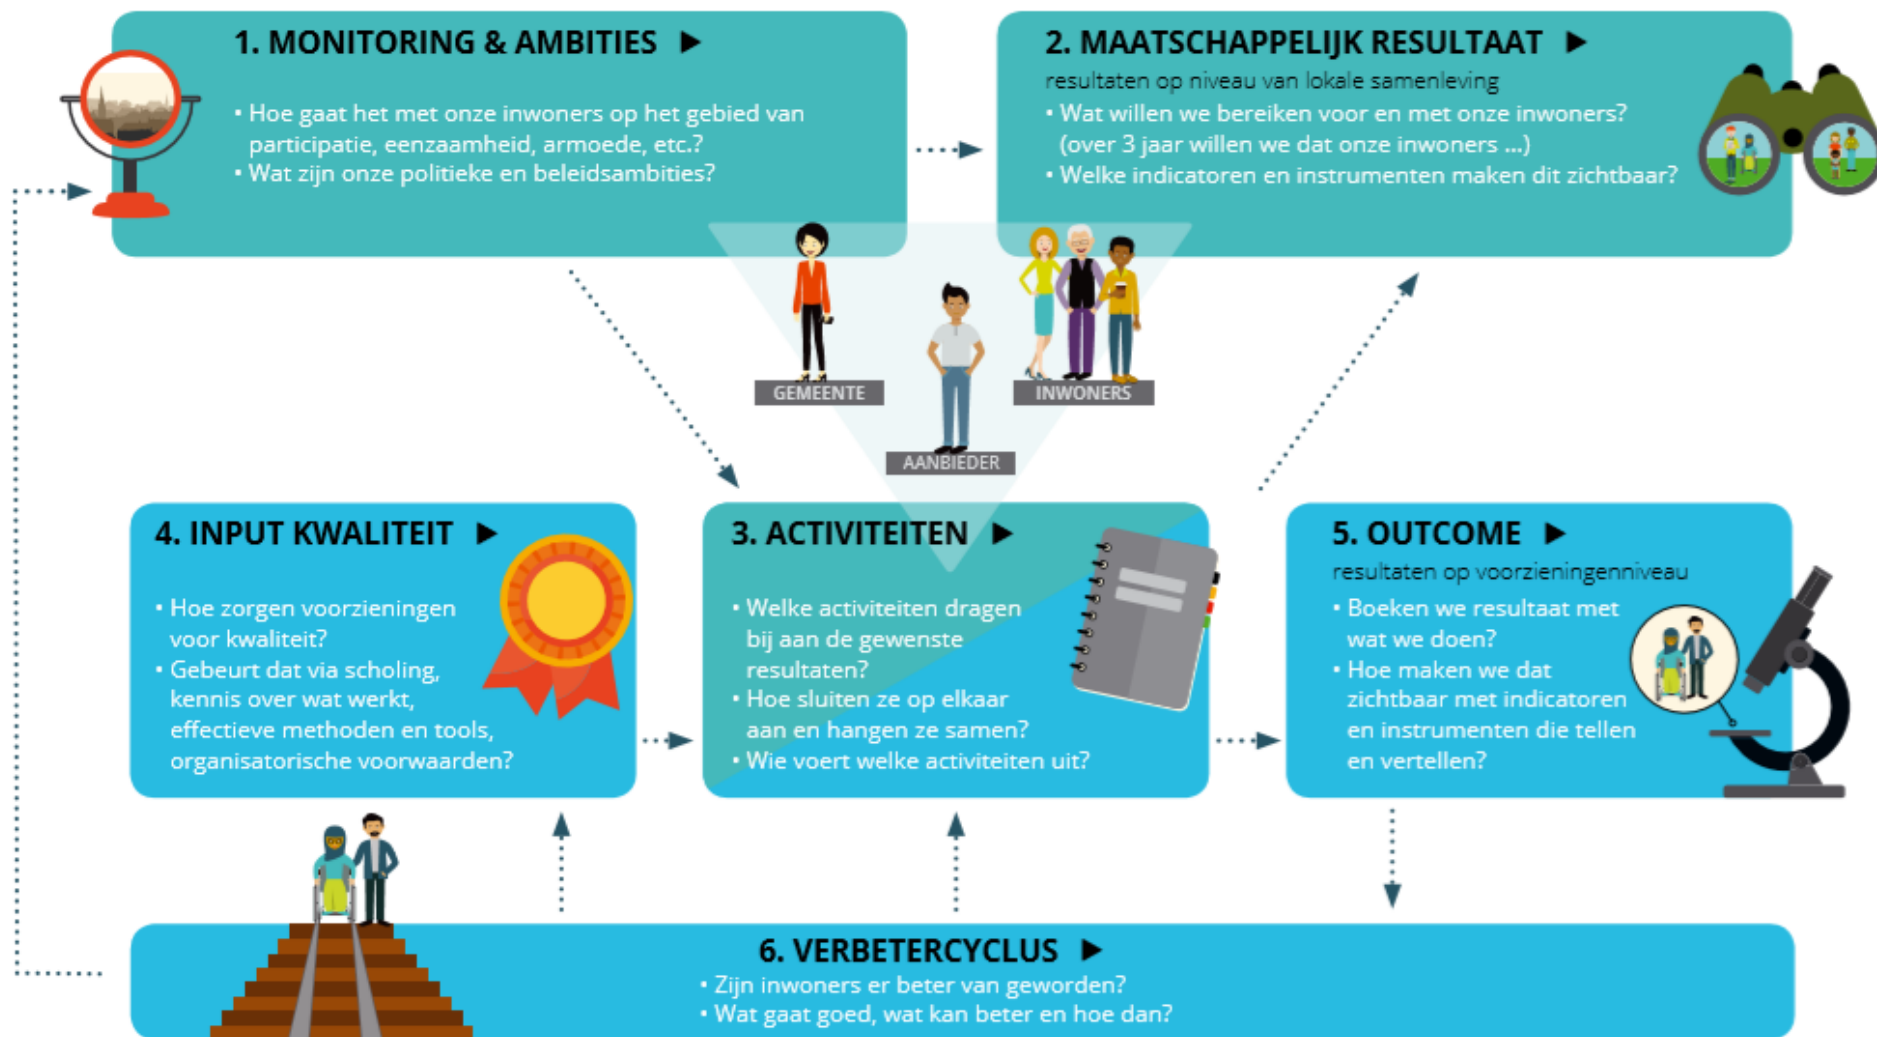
1. MONITORING & AMBITIES ▶

• Hoe gaat het met onze inwoners op het gebied van participatie, eenzaamheid, armoede, etc.?
• Wat zijn onze politieke en beleidsambities?

2. MAATSCHAPPELIJK RESULTAAT ▶

resultaten op niveau van lokale samenleving
• Wat willen we bereiken voor en met onze inwoners? (over 3 jaar willen we dat onze inwoners ...)
• Welke indicatoren en instrumenten maken dit zichtbaar?

GEMEENTE

INWONERS

AANBIEDER

4. INPUT KWALITEIT ▶

• Hoe zorgen voorzieningen voor kwaliteit?
• Gebeurt dat via scholing, kennis over wat werkt, effectieve methoden en tools, organisatorische voorwaarden?

3. ACTIVITEITEN ▶

• Welke activiteiten dragen bij aan de gewenste resultaten?
• Hoe sluiten ze op elkaar aan en hangen ze samen?
• Wie voert welke activiteiten uit?

5. OUTCOME ▶

resultaten op voorzieningenniveau
• Boeken we resultaat met wat we doen?
• Hoe maken we dat zichtbaar met indicatoren en instrumenten die tellen en vertellen?

6. VERBETERCYCLUS ▶

• Zijn inwoners er beter van geworden?
• Wat gaat goed, wat kan beter en hoe dan?